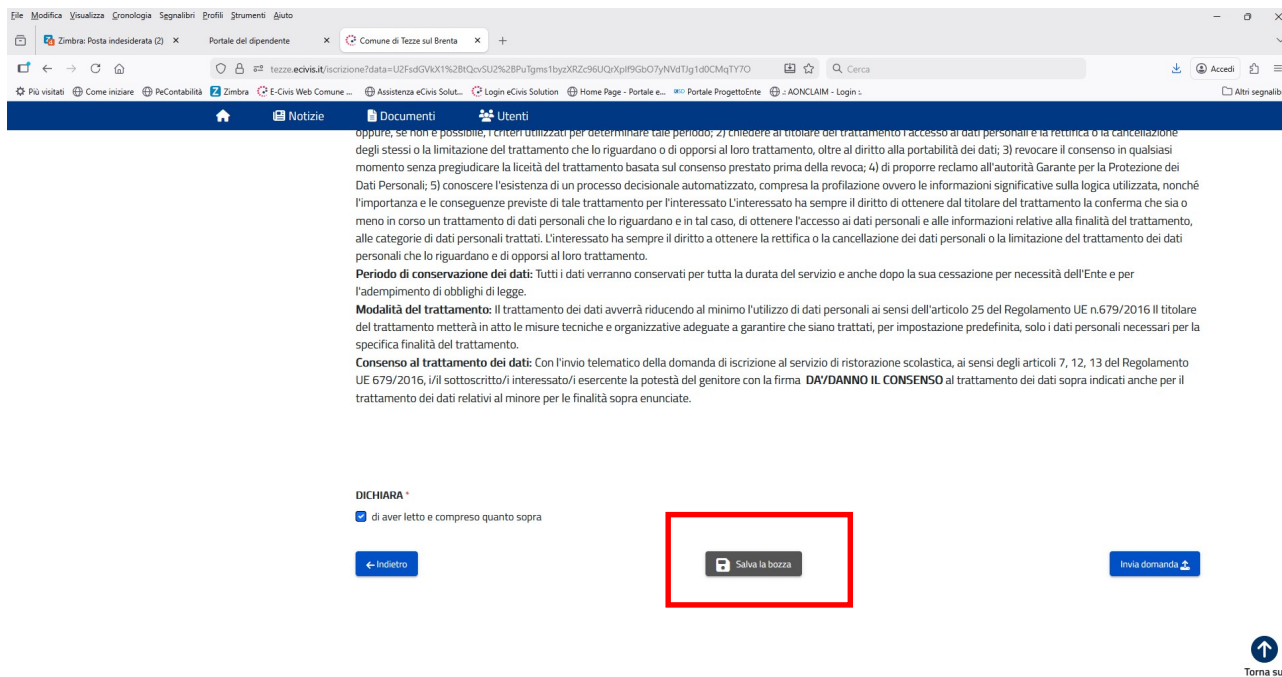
File Modifica Visualizza Cronologia Segnalibri Profili Strumenti Aiuto

Zimbra: Posta indesiderata (2) × Portale del dipendente × Comune di Tezze sul Brenta × +

tezze.ecivis.it/iscrizione?data=U2FsdGVkX1%2BtQcvSU2%2BPuTgms1byzXRZc96UQrXplf9GbO7yNVdTJg1d0CMqTY7O Cerca Accedi

Più visitati Come iniziare PeContabilità Zimbra E-Civis Web Comune ... Assistenza eCivis Solut... Login eCivis Solution Home Page - Portale e... Portale ProgettoEnte .: AONCLAIM - Login :. Altri segnalibri

Notizie Documenti Utenti

oppure, se non è possibile, i criteri utilizzati per determinare tale periodo; 2) chiedere al titolare del trattamento l'accesso ai dati personali e la rettifica o la cancellazione degli stessi o la limitazione del trattamento che lo riguardano o di opporsi al loro trattamento, oltre al diritto alla portabilità dei dati; 3) revocare il consenso in qualsiasi momento senza pregiudicare la liceità del trattamento basata sul consenso prestato prima della revoca; 4) di proporre reclamo all'autorità Garante per la Protezione dei Dati Personali; 5) conoscere l'esistenza di un processo decisionale automatizzato, compresa la profilazione ovvero le informazioni significative sulla logica utilizzata, nonché l'importanza e le conseguenze previste di tale trattamento per l'interessato L'interessato ha sempre il diritto di ottenere dal titolare del trattamento la conferma che sia o meno in corso un trattamento di dati personali che lo riguardano e in tal caso, di ottenere l'accesso ai dati personali e alle informazioni relative alla finalità del trattamento, alle categorie di dati personali trattati. L'interessato ha sempre il diritto a ottenere la rettifica o la cancellazione dei dati personali o la limitazione del trattamento dei dati personali che lo riguardano e di opporsi al loro trattamento.
Periodo di conservazione dei dati: Tutti i dati verranno conservati per tutta la durata del servizio e anche dopo la sua cessazione per necessità dell'Ente e per l'adempimento di obblighi di legge.
Modalità del trattamento: Il trattamento dei dati avverrà riducendo al minimo l'utilizzo di dati personali ai sensi dell'articolo 25 del Regolamento UE n.679/2016 Il titolare del trattamento metterà in atto le misure tecniche e organizzative adeguate a garantire che siano trattati, per impostazione predefinita, solo i dati personali necessari per la specifica finalità del trattamento.
Consenso al trattamento dei dati: Con l'invio telematico della domanda di iscrizione al servizio di ristorazione scolastica, ai sensi degli articoli 7, 12, 13 del Regolamento UE 679/2016, i/il sottoscritto/i interessato/i esercente la potestà del genitore con la firma DA'/DANNO IL CONSENSO al trattamento dei dati sopra indicati anche per il trattamento dei dati relativi al minore per le finalità sopra enunciate.

DICHIARA *
di aver letto e compreso quanto sopra

← Indietro Salva la bozza Invia domanda

Torna su